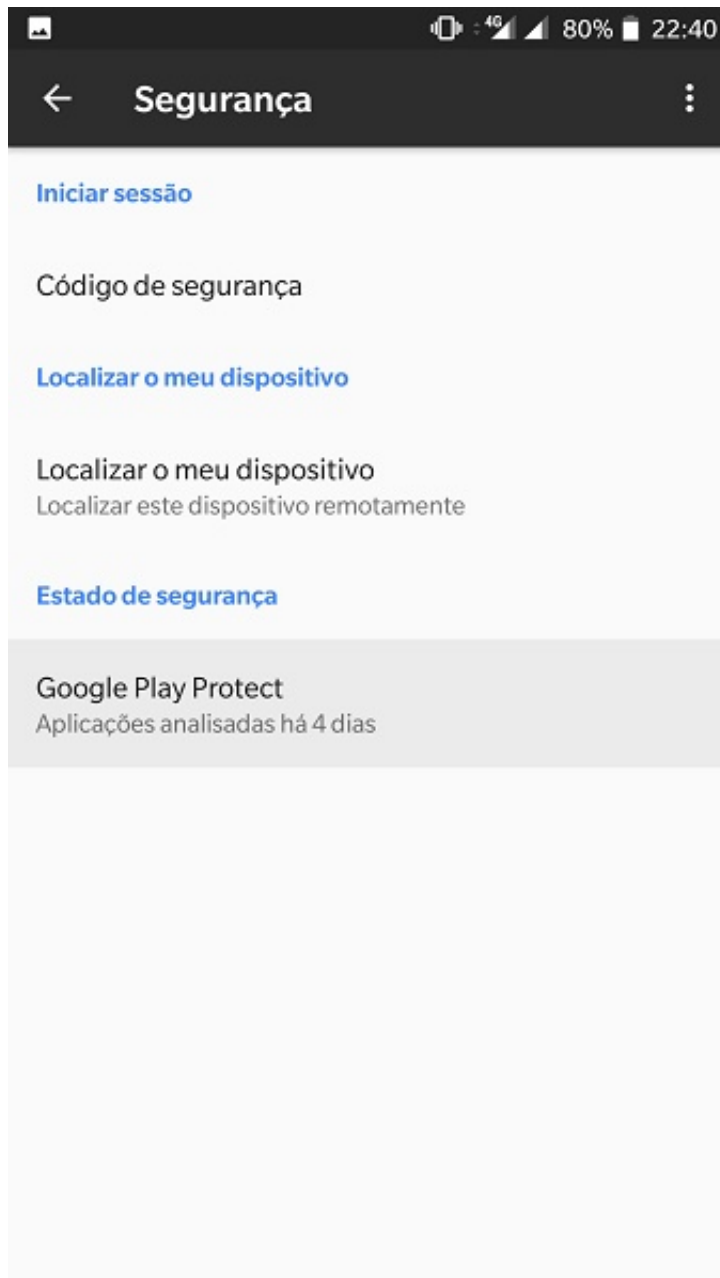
4G 80% 22:40

Segurança

Iniciar sessão

Código de segurança

Localizar o meu dispositivo

Localizar o meu dispositivo
Localizar este dispositivo remotamente

Estado de segurança

Google Play Protect
Aplicações analisadas há 4 dias